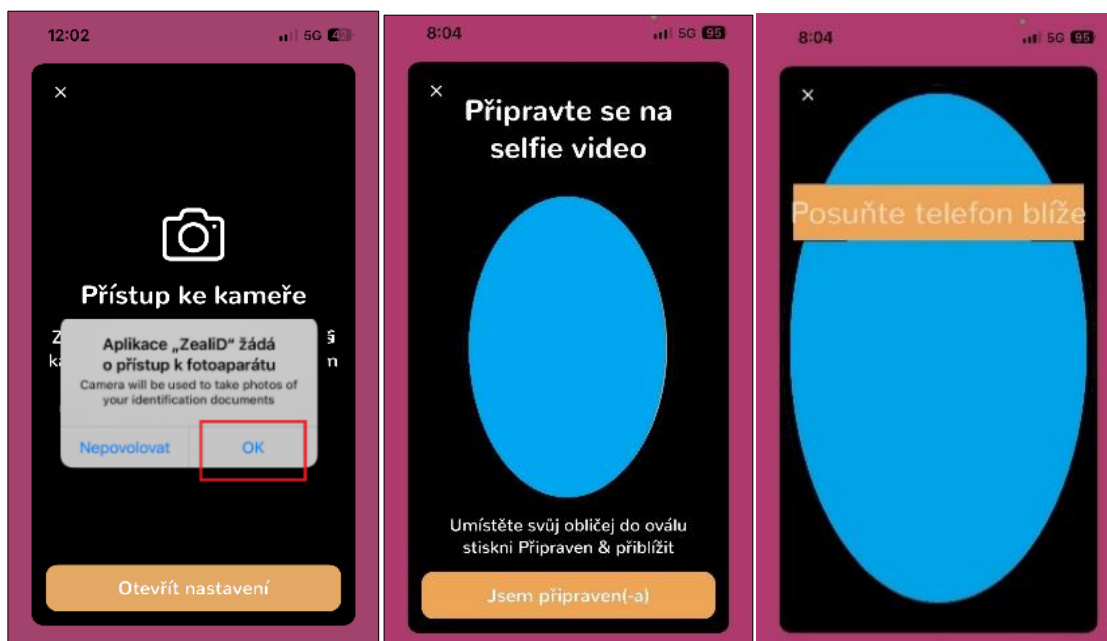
12:02
5G 42

×

Přístup ke kameře

Z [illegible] š
ka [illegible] n

Aplikace „ZealiD“ žádá o přístup k fotoaparátu
Camera will be used to take photos of your identification documents

Nepovolovat
OK

Otevřít nastavení

8:04
5G 95

×

Připravte se na selfie video

Umístěte svůj obličej do oválu stiskni Připraven & přiblížit

Jsem připraven(-a)

8:04
5G 95

×

Posuňte telefon blíže